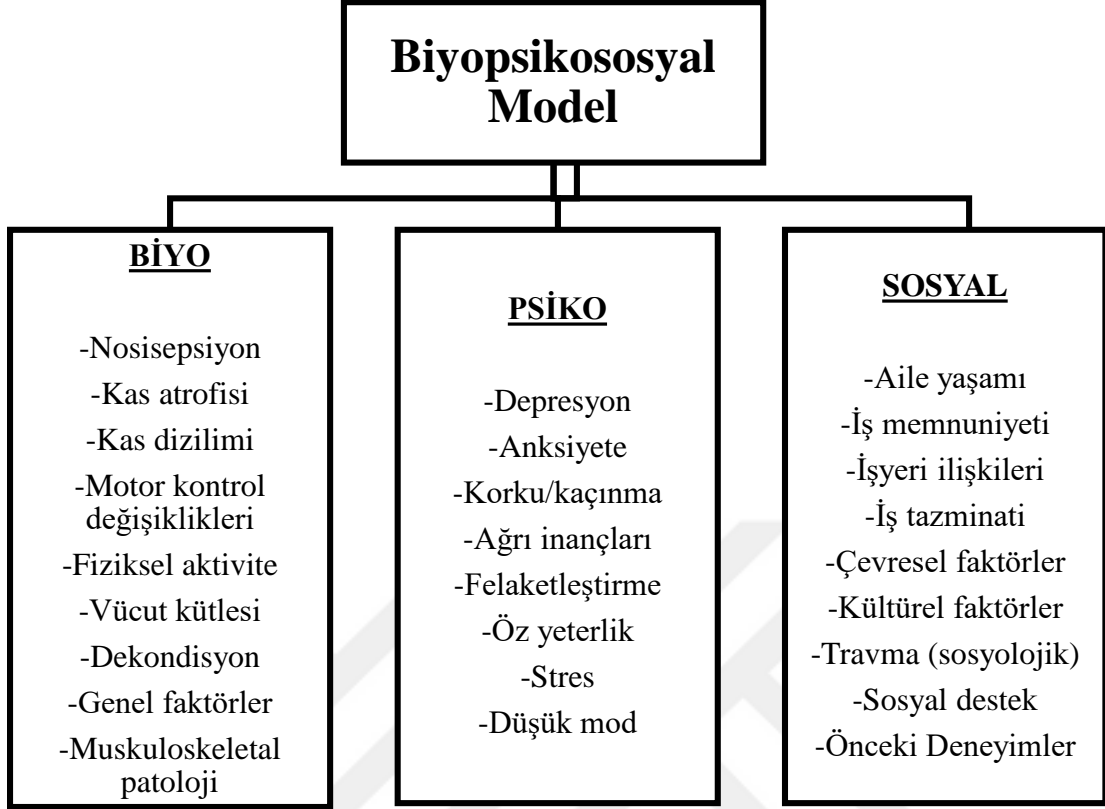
Biyopsikososyal Model

BİYO

-Nosisepsiyon
-Kas atrofisi
-Kas dizilimi
-Motor kontrol değişiklikleri
-Fiziksel aktivite
-Vücut kütlesi
-Dekondisyon
-Genel faktörler
-Muskuloskeletal patoloji

PSİKO

-Depresyon
-Anksiyete
-Korku/kaçınma
-Ağrı inançları
-Felaketleştirme
-Öz yeterlik
-Stres
-Düşük mod

SOSYAL

-Aile yaşamı
-İş memnuniyeti
-İşyeri ilişkileri
-İş tazminati
-Çevresel faktörler
-Kültürel faktörler
-Travma (sosyolojik)
-Sosyal destek
-Önceki Deneyimler